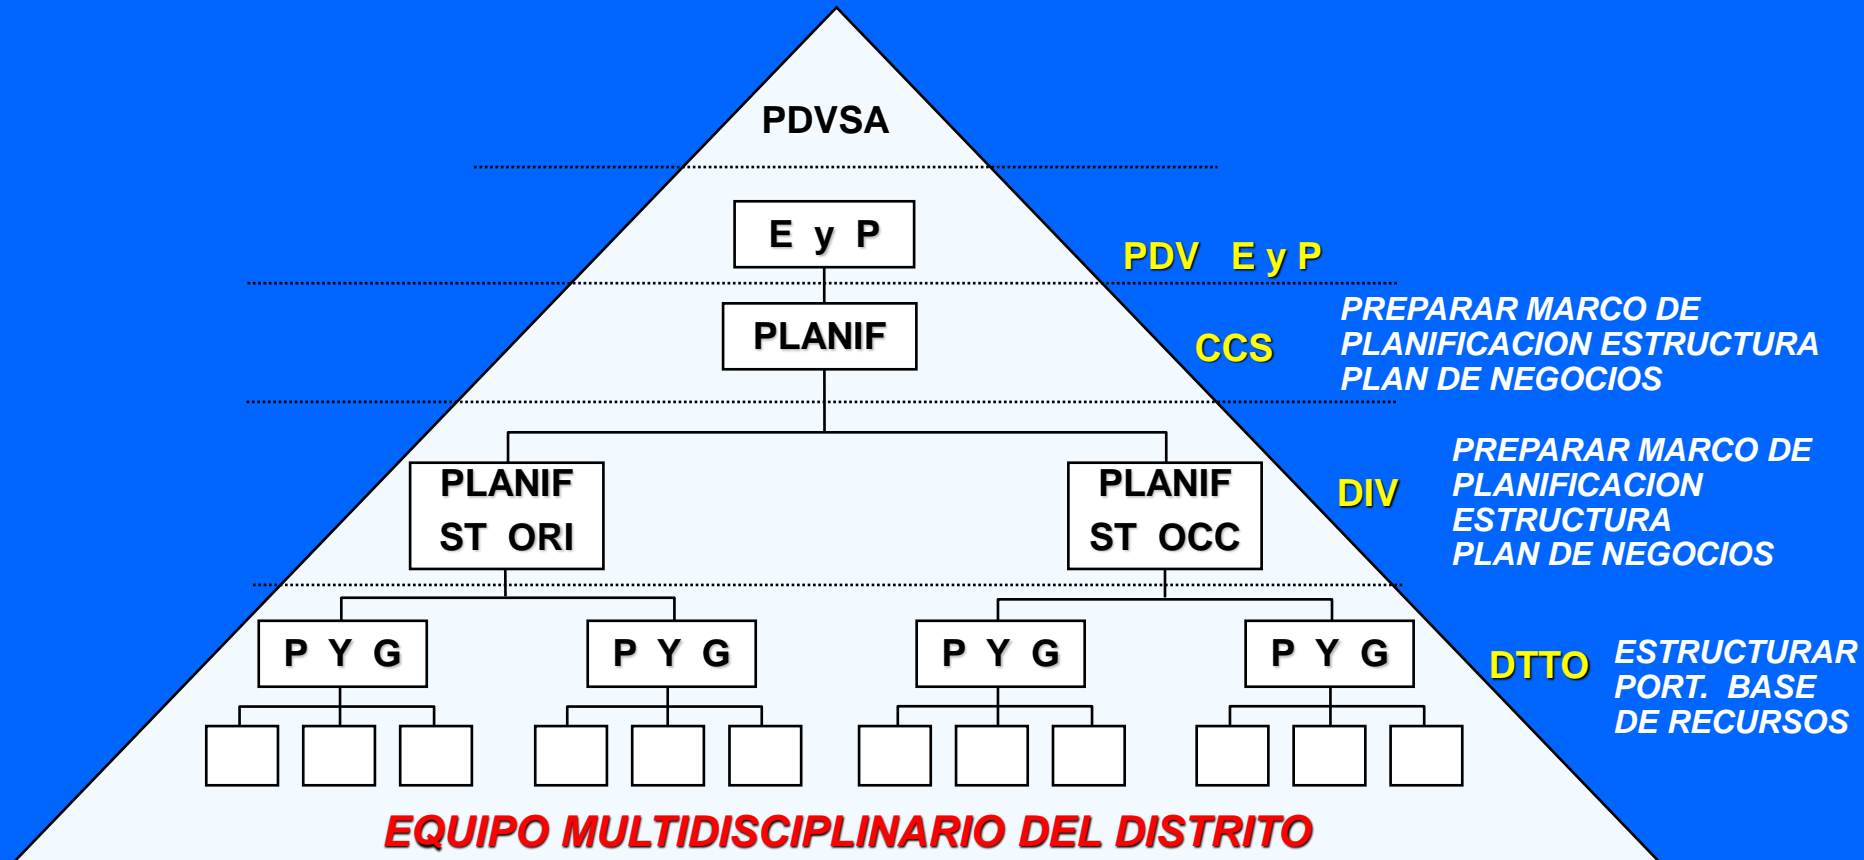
PDVSA

E y P

PDV E y P

PLANIF

CCS

PREPARAR MARCO DE PLANIFICACION ESTRUCTURA PLAN DE NEGOCIOS

PLANIF ST ORI

PLANIF ST OCC

DIV

PREPARAR MARCO DE PLANIFICACION ESTRUCTURA PLAN DE NEGOCIOS

P Y G

P Y G

P Y G

P Y G

DTTO

ESTRUCTURAR PORT. BASE DE RECURSOS

EQUIPO MULTIDISCIPLINARIO DEL DISTRITO